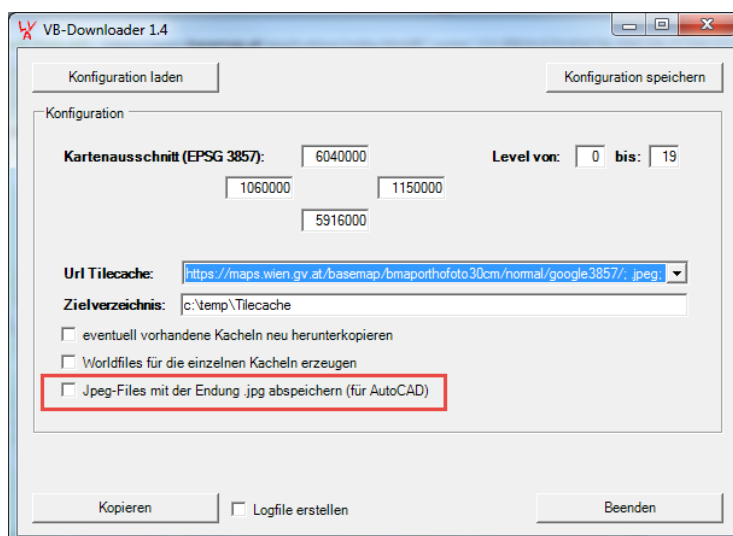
VB-Downloader 1.4

Konfiguration laden

Konfiguration speichern

Konfiguration

Kartenausschnitt (EPSG 3857):

6040000

1060000

1150000

5916000

Level von: 0 bis: 19

Url Tilecache: https://maps.wien.gv.at/basemap/bmaporthofoto30cm/normal/google3857/; jpeg;

Zielverzeichnis: c:\temp\Tilecache

eventuell vorhandene Kacheln neu herunterkopieren

Worldfiles für die einzelnen Kacheln erzeugen

Jpeg-Files mit der Endung .jpg abspeichern (für AutoCAD)

Kopieren

Logfile erstellen

Beenden